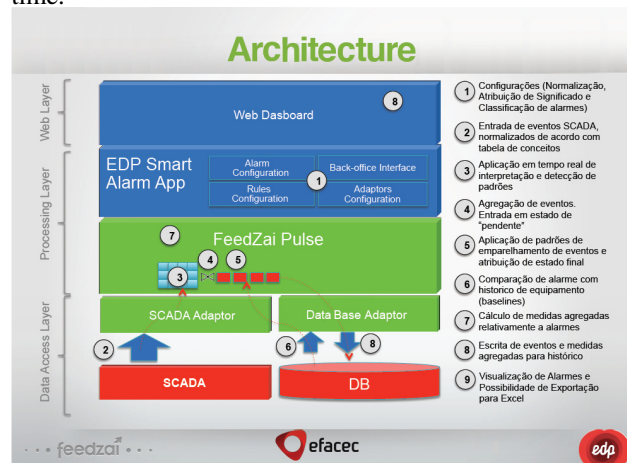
time.

Architecture

Web Layer

Processing Layer

Data Access Layer

Web Dasboard

8

EDP Smart Alarm App

Alarm Configuration

Back-office Interface

1

Rules Configuration

Adaptors Configuration

7

FeedZai Pulse

4

5

3

SCADA Adaptor

Data Base Adaptor

2

6

8

SCADA

DB

1 Configurações (Normalização, Atribuição de Significado e Classificação de alarmes)

2 Entrada de eventos SCADA, normalizados de acordo com tabela de conceitos

3 Aplicação em tempo real de interpretação e detecção de padrões

4 Agregação de eventos. Entrada em estado de "pendente"

5 Aplicação de padrões de emparelhamento de eventos e atribuição de estado final

6 Comparação de alarme com historico de equipamento (baselines)

7 Cálculo de medidas agregadas relativamente a alarmes

8 Escrita de eventos e medidas agregadas para histórico

9 Visualização de Alarmes e Possibilidade de Exportação para Excel

feedzai

efacec

edp